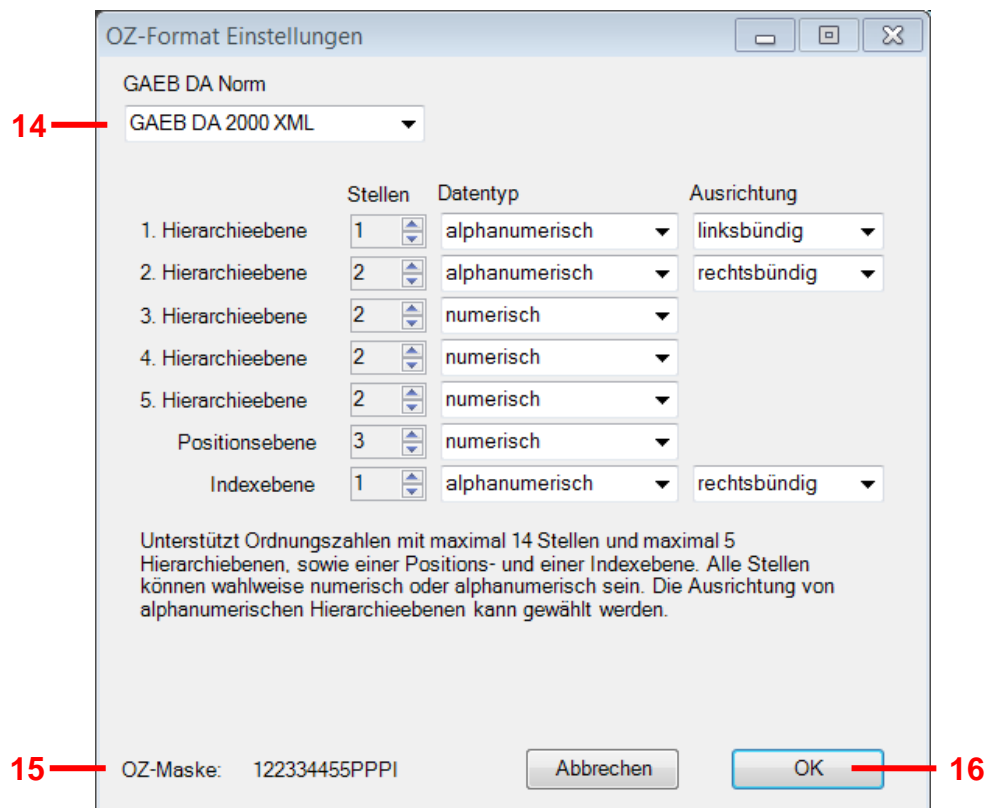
OZ-Format Einstellungen

GAEB DA Norm

14

GAEB DA 2000 XML

| | Stellen | Datentyp | Ausrichtung |
|---|---|---|---|
| 1. Hierarchieebene | 1 | alphanumerisch | linksbündig |
| 2. Hierarchieebene | 2 | alphanumerisch | rechtsbündig |
| 3. Hierarchieebene | 2 | numerisch | |
| 4. Hierarchieebene | 2 | numerisch | |
| 5. Hierarchieebene | 2 | numerisch | |
| Positionsebene | 3 | numerisch | |
| Indexebene | 1 | alphanumerisch | rechtsbündig |

Unterstützt Ordnungszahlen mit maximal 14 Stellen und maximal 5 Hierarchiebenen, sowie einer Positions- und einer Indexebene. Alle Stellen können wahlweise numerisch oder alphanumerisch sein. Die Ausrichtung von alphanumerischen Hierarchieebenen kann gewählt werden.

15

OZ-Maske: 122334455PPPI

Abbrechen

OK

16